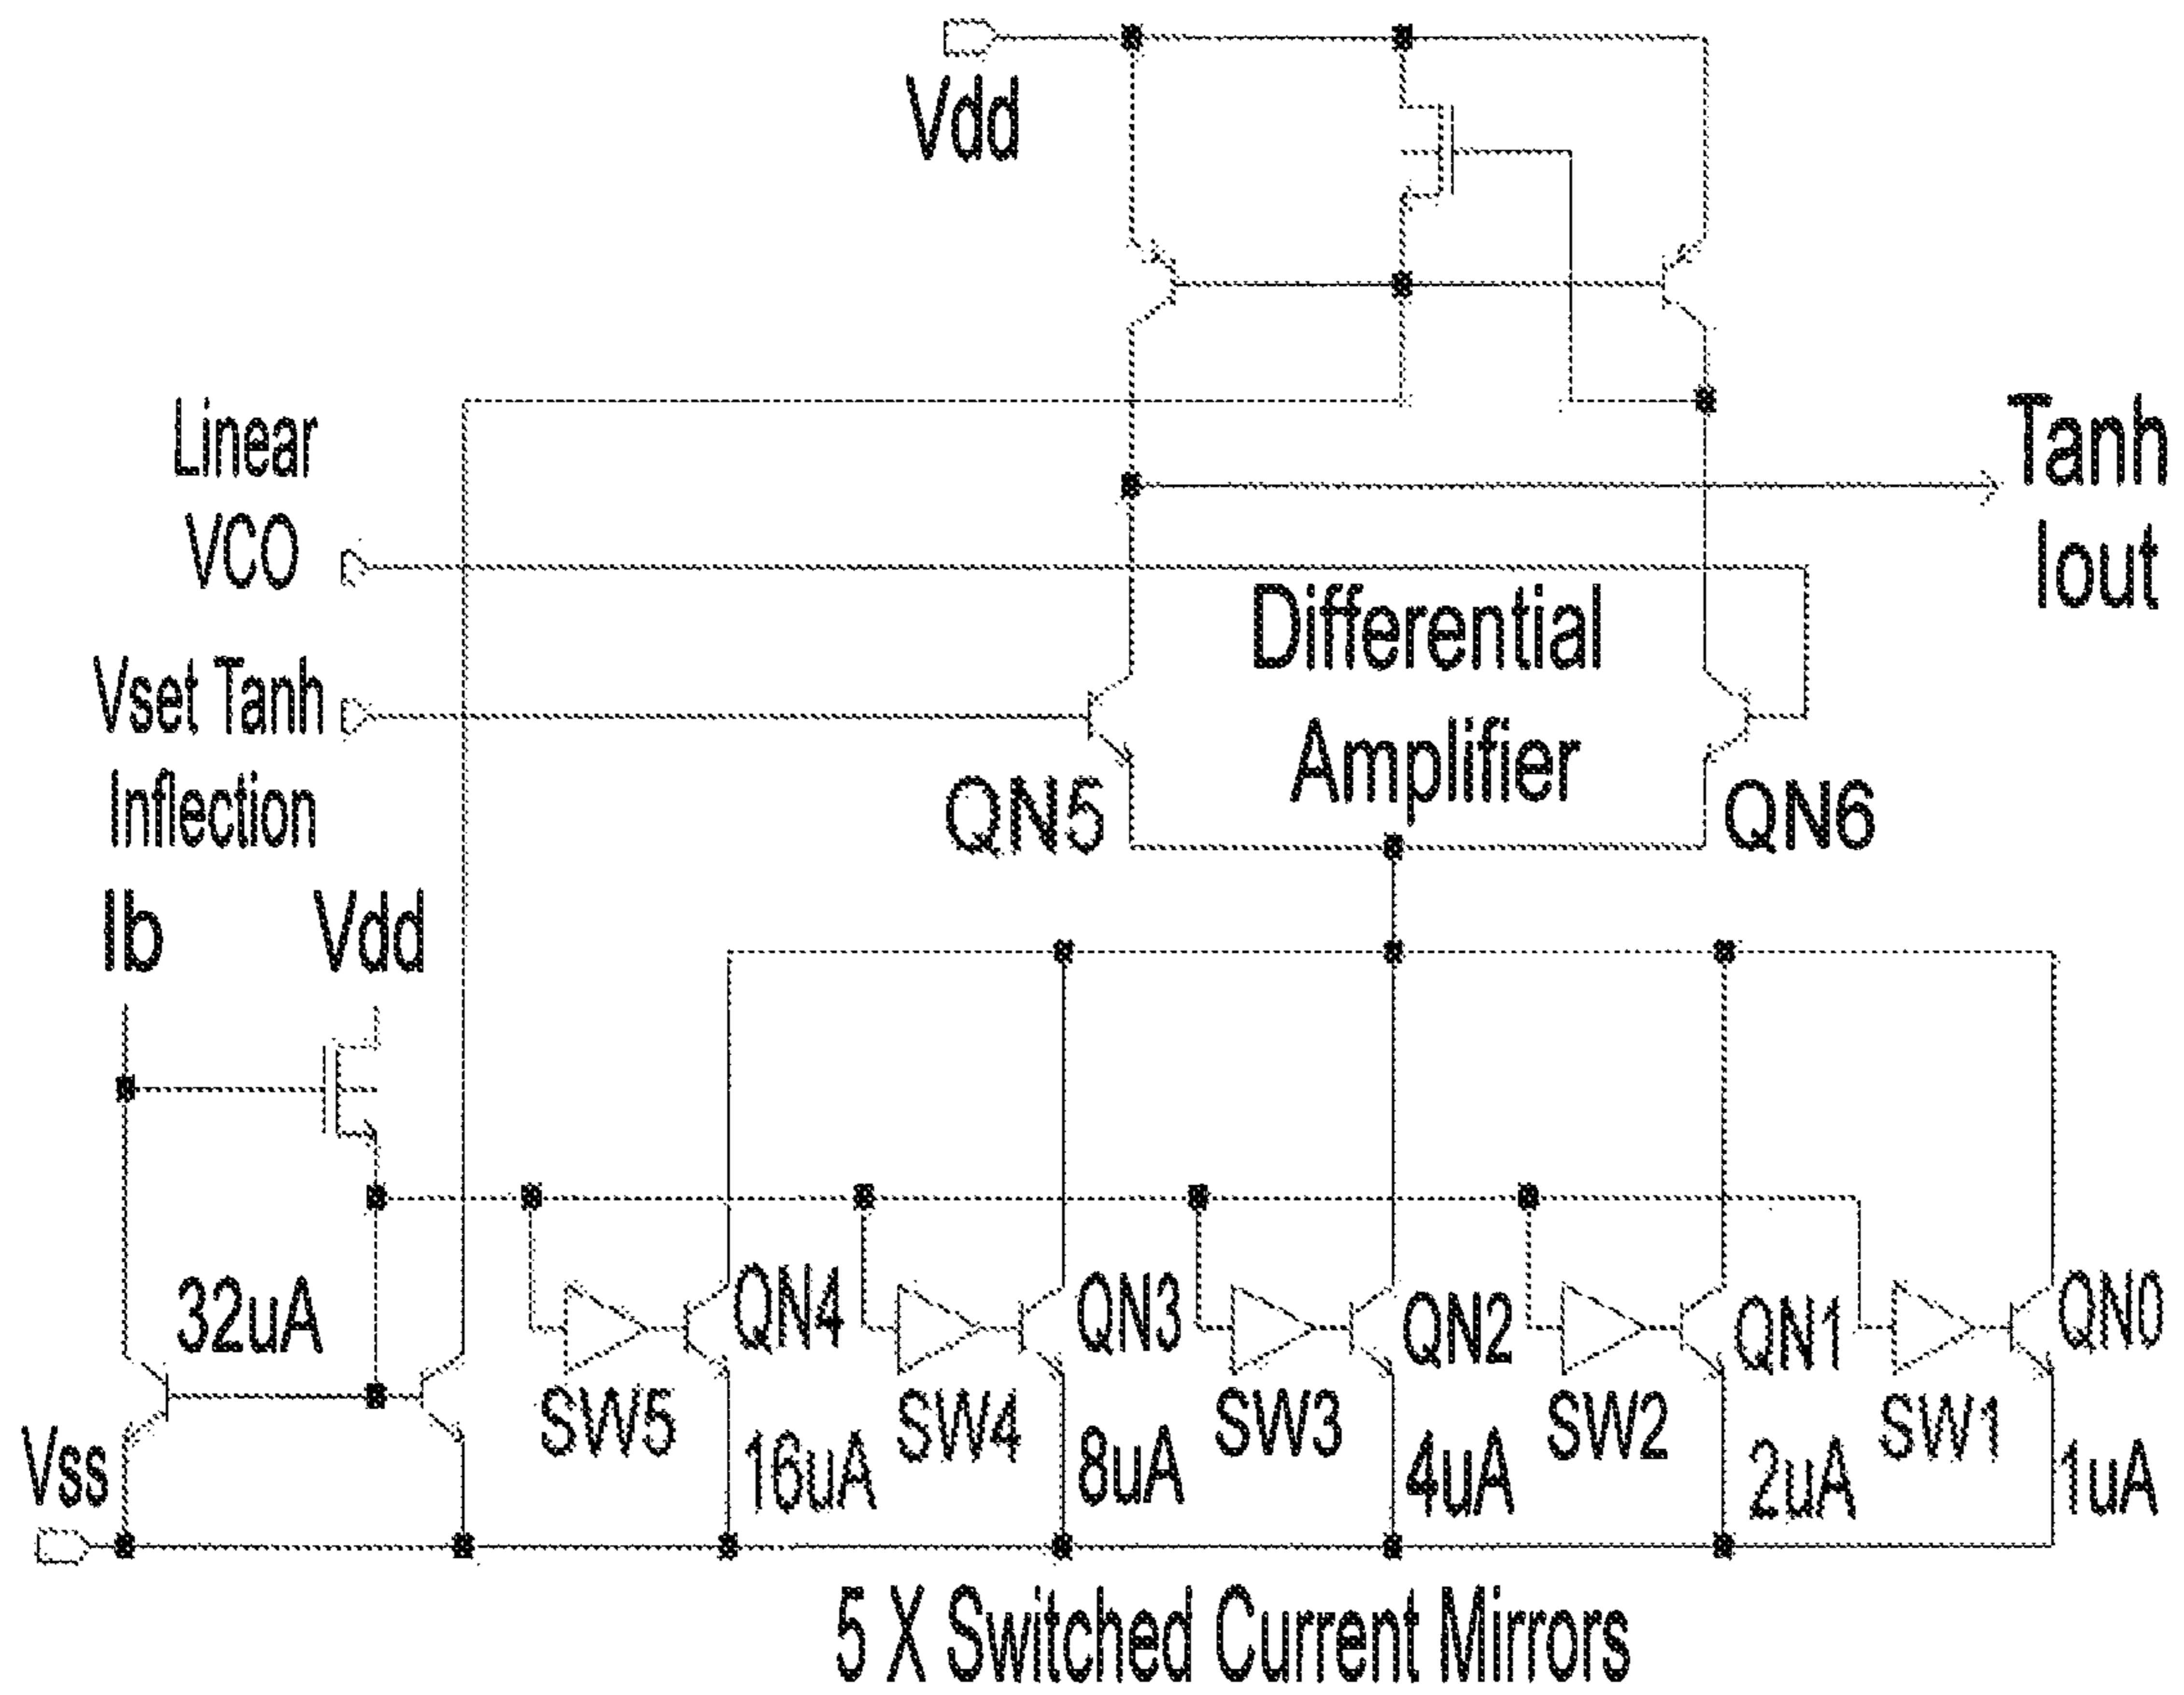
Vdd

Linear VCO

Vset Tanh Inflection

Tanh Iout

Differential Amplifier

QN5

QN6

Ib

Vdd

32uA

QN4

QN3

QN2

QN1

QN0

SW5

SW4

SW3

SW2

SW1

16uA

8uA

4uA

2uA

1uA

Vss

5 X Switched Current Mirrors